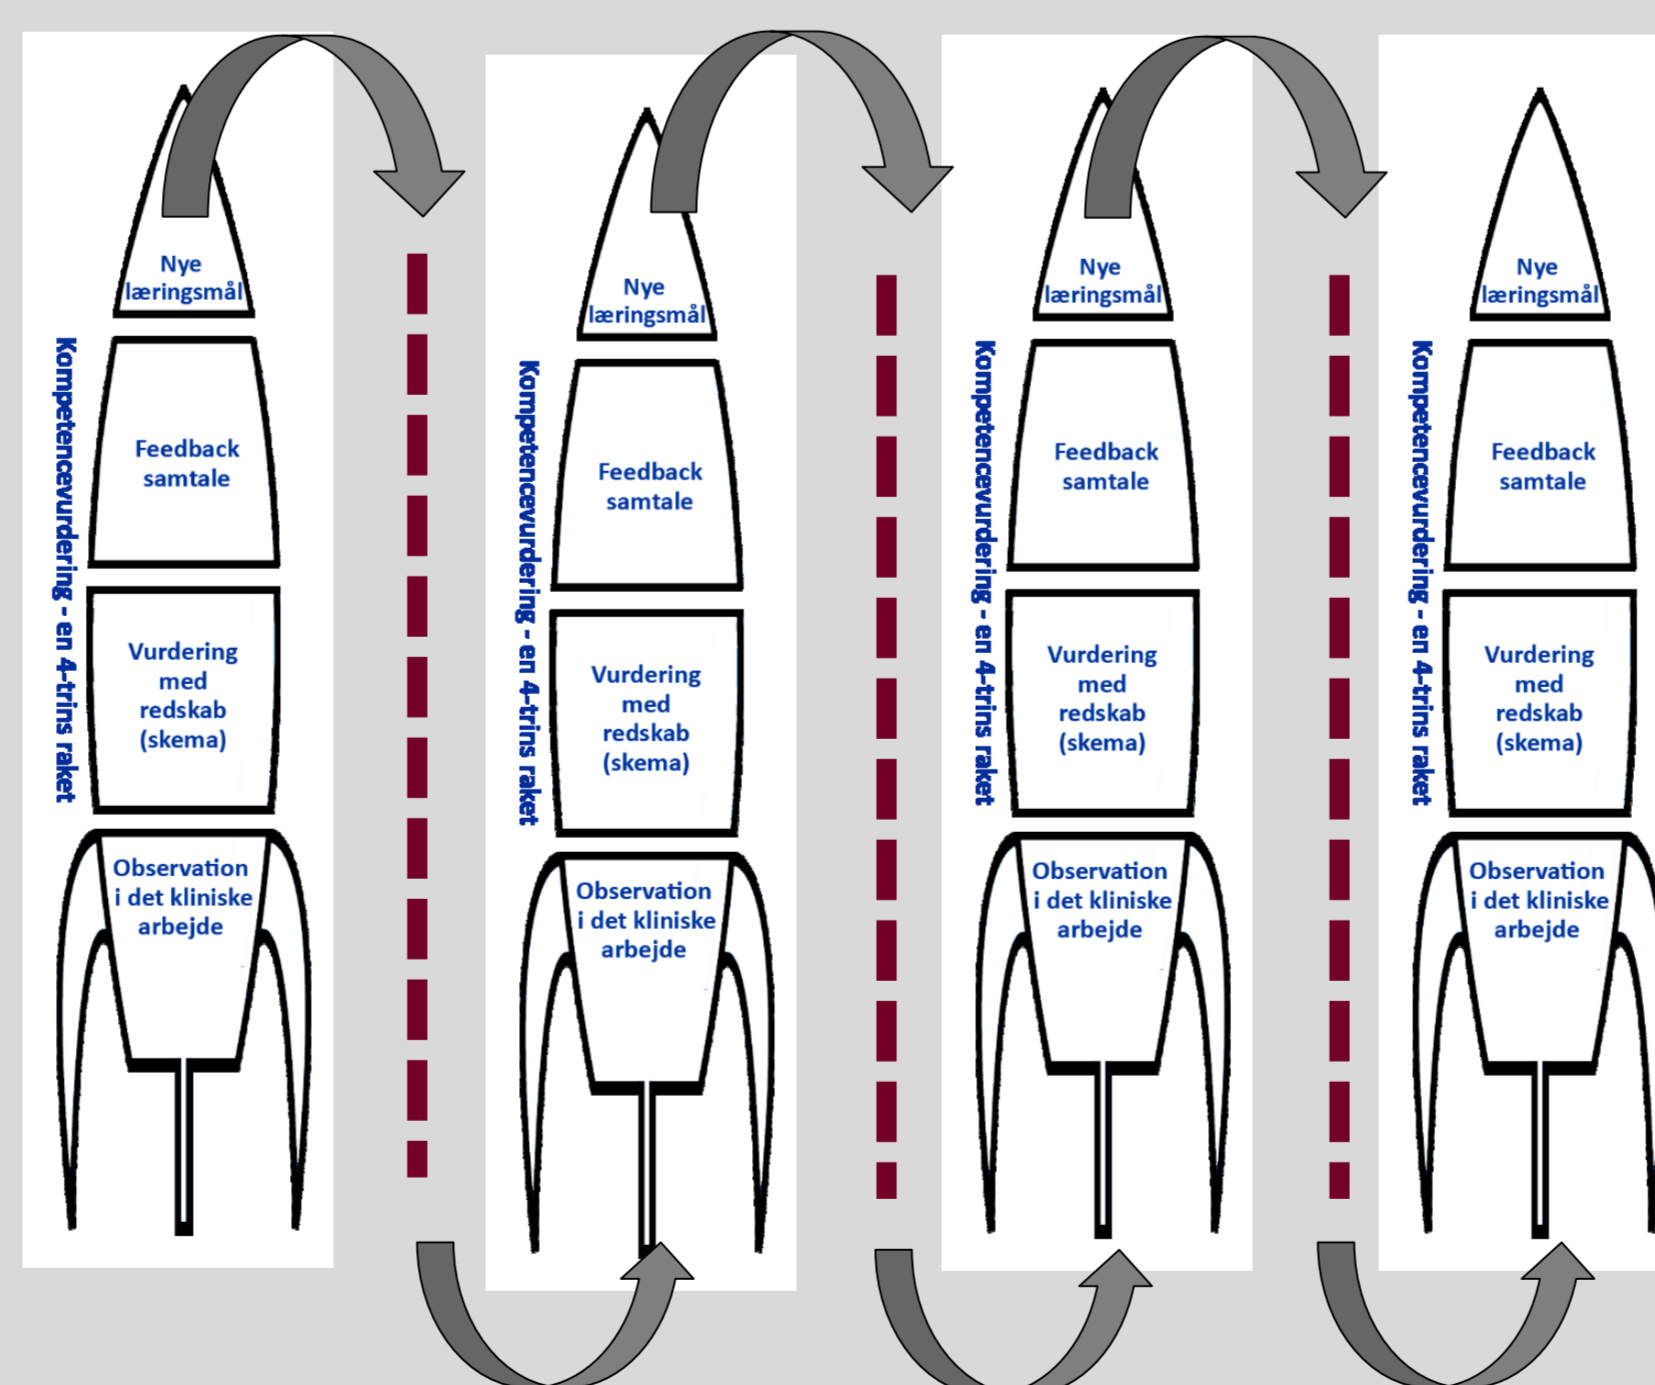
Kompetencevurdering - en 4-trins raket

Nye læringsmål

Feedback samtale

Vurdering med redskab (skema)

Observation i det kliniske arbejde

Kompetencevurdering - en 4-trins raket

Nye læringsmål

Feedback samtale

Vurdering med redskab (skema)

Observation i det kliniske arbejde

Kompetencevurdering - en 4-trins raket

Nye læringsmål

Feedback samtale

Vurdering med redskab (skema)

Observation i det kliniske arbejde

Kompetencevurdering - en 4-trins raket

Nye læringsmål

Feedback samtale

Vurdering med redskab (skema)

Observation i det kliniske arbejde